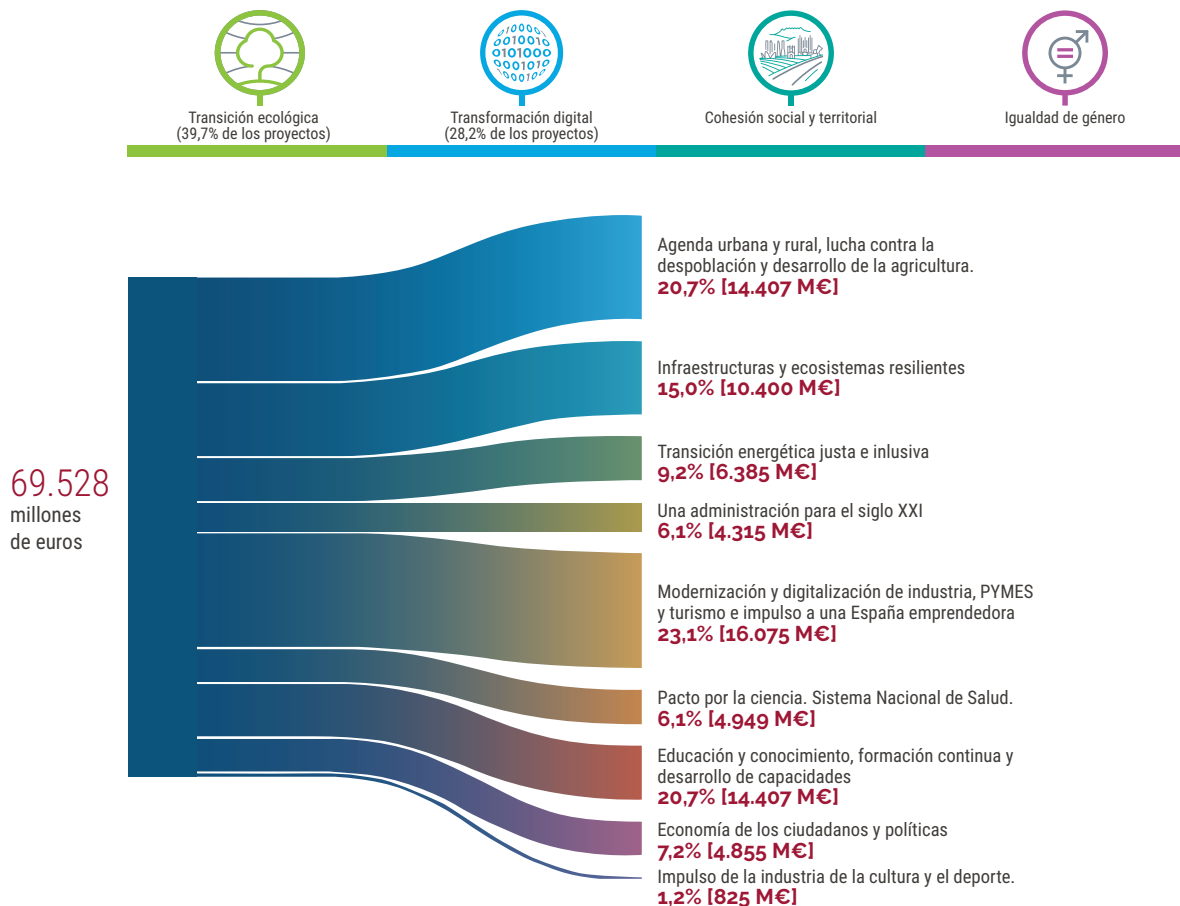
Transición ecológica
(39,7% de los proyectos)

Transformación digital
(28,2% de los proyectos)

Cohesión social y territorial

Igualdad de género

69.528
millones
de euros

Agenda urbana y rural, lucha contra la despoblación y desarrollo de la agricultura.
20,7% [14.407 M€]

Infraestructuras y ecosistemas resilientes
15,0% [10.400 M€]

Transición energética justa e inlusiva
9,2% [6.385 M€]

Una administración para el siglo XXI
6,1% [4.315 M€]

Modernización y digitalización de industria, PYMES y turismo e impulso a una España emprendedora
23,1% [16.075 M€]

Pacto por la ciencia. Sistema Nacional de Salud.
6,1% [4.949 M€]

Educación y conocimiento, formación continua y desarrollo de capacidades
20,7% [14.407 M€]

Economía de los ciudadanos y políticas
7,2% [4.855 M€]

Impulso de la industria de la cultura y el deporte.
1,2% [825 M€]